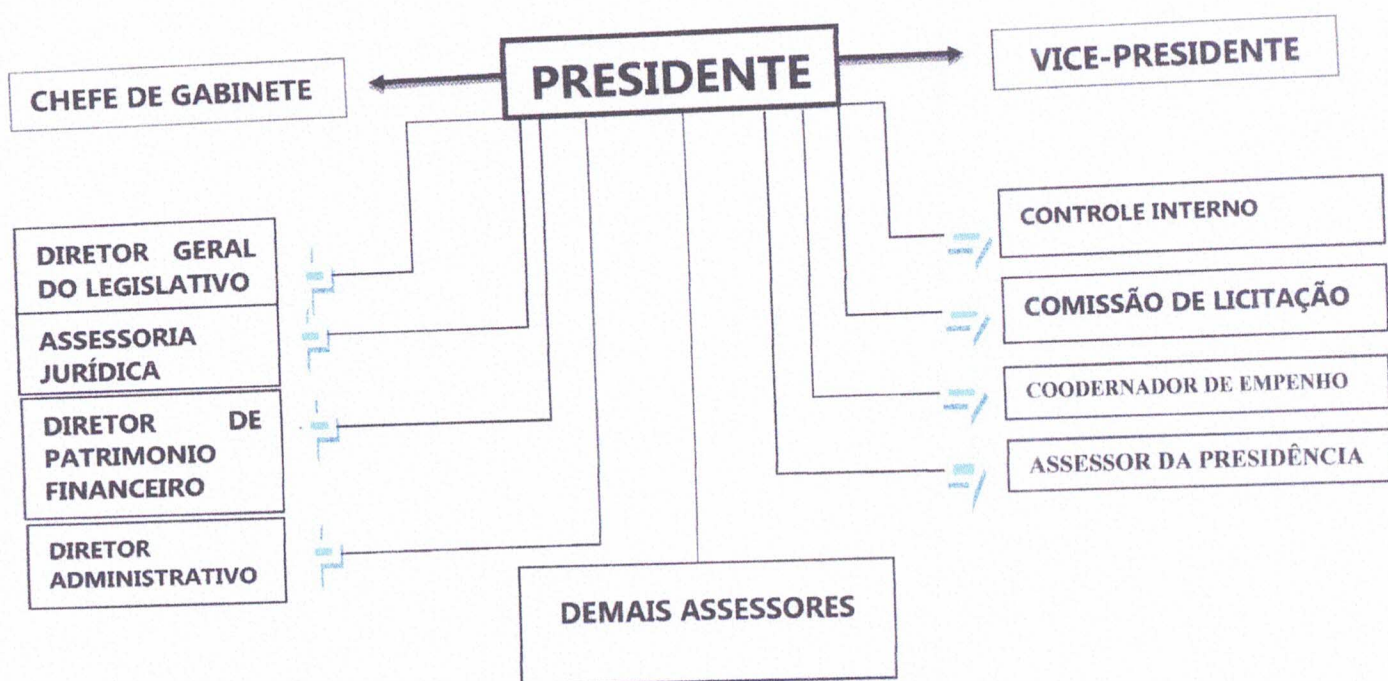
PRESIDENTE

CHEFE DE GABINETE

VICE-PRESIDENTE

DIRETOR GERAL DO LEGISLATIVO

ASSESSORIA JURÍDICA

DIRETOR DE PATRIMONIO FINANCEIRO

DIRETOR ADMINISTRATIVO

CONTROLE INTERNO

COMISSÃO DE LICITAÇÃO

COODERNADOR DE EMPENHO

ASSESSOR DA PRESIDÊNCIA

DEMAIS ASSESSORES